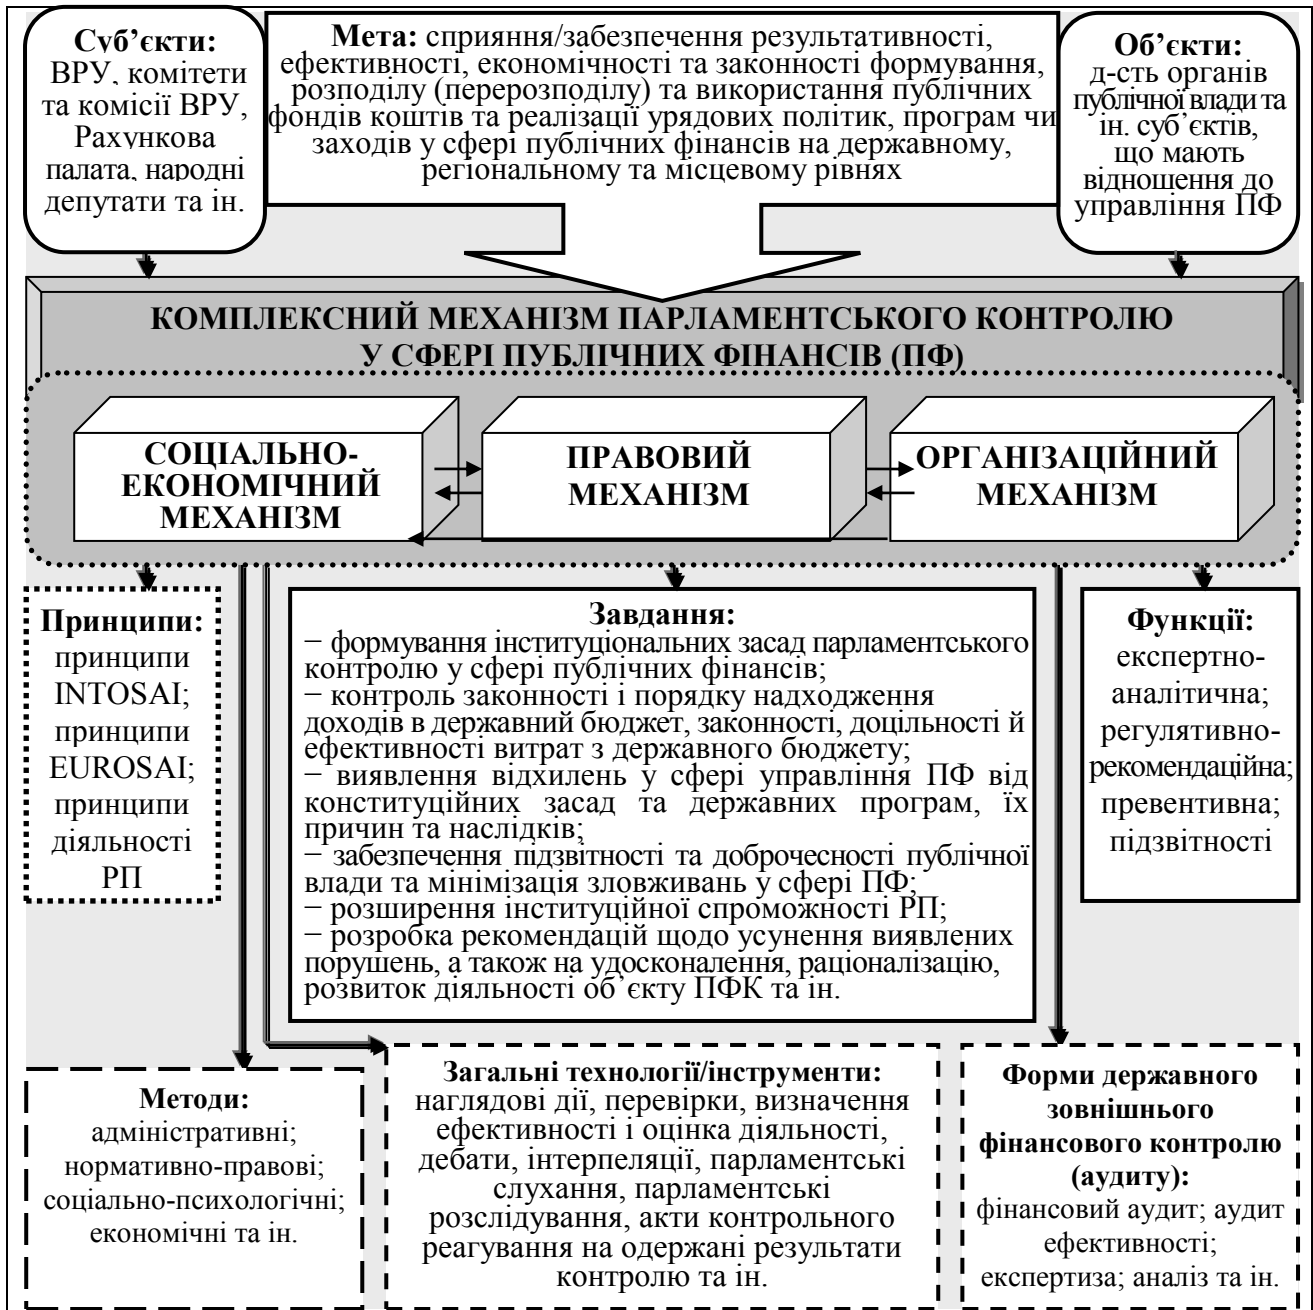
**Суб'єкти:** ВРУ, комітети та комісії ВРУ, Рахункова палата, народні депутати та ін.

**Мета:** сприяння/забезпечення результативності, ефективності, економічності та законності формування, розподілу (перерозподілу) та використання публічних фондів коштів та реалізації урядових політик, програм чи заходів у сфері публічних фінансів на державному, регіональному та місцевому рівнях

**Об'єкти:** д-сть органів публічної влади та ін. суб'єктів, що мають відношення до управління ПФ

**КОМПЛЕКСНИЙ МЕХАНІЗМ ПАРЛАМЕНТСЬКОГО КОНТРОЛЮ У СФЕРІ ПУБЛІЧНИХ ФІНАНСІВ (ПФ)**

**СОЦІАЛЬНО-ЕКОНОМІЧНИЙ МЕХАНІЗМ**

**ПРАВОВИЙ МЕХАНІЗМ**

**ОРГАНІЗАЦІЙНИЙ МЕХАНІЗМ**

**Принципи:** принципи INTOSAI; принципи EUROSAI; принципи діяльності РП

**Завдання:**
− формування інституціональних засад парламентського контролю у сфері публічних фінансів;
− контроль законності і порядку надходження доходів в державний бюджет, законності, доцільності й ефективності витрат з державного бюджету;
− виявлення відхилень у сфері управління ПФ від конституційних засад та державних програм, їх причин та наслідків;
− забезпечення підзвітності та доброчесності публічної влади та мінімізація зловживань у сфері ПФ;
− розширення інституційної спроможності РП;
− розробка рекомендацій щодо усунення виявлених порушень, а також на удосконалення, раціоналізацію, розвиток діяльності об'єкту ПФК та ін.

**Функції:** експертно-аналітична; регулятивно-рекомендаційна; превентивна; підзвітності

**Методи:** адміністративні; нормативно-правові; соціально-психологічні; економічні та ін.

**Загальні технології/інструменти:** наглядові дії, перевірки, визначення ефективності і оцінка діяльності, дебати, інтерпеляції, парламентські слухання, парламентські розслідування, акти контрольного реагування на одержані результати контролю та ін.

**Форми державного зовнішнього фінансового контролю (аудиту):** фінансовий аудит; аудит ефективності; експертиза; аналіз та ін.